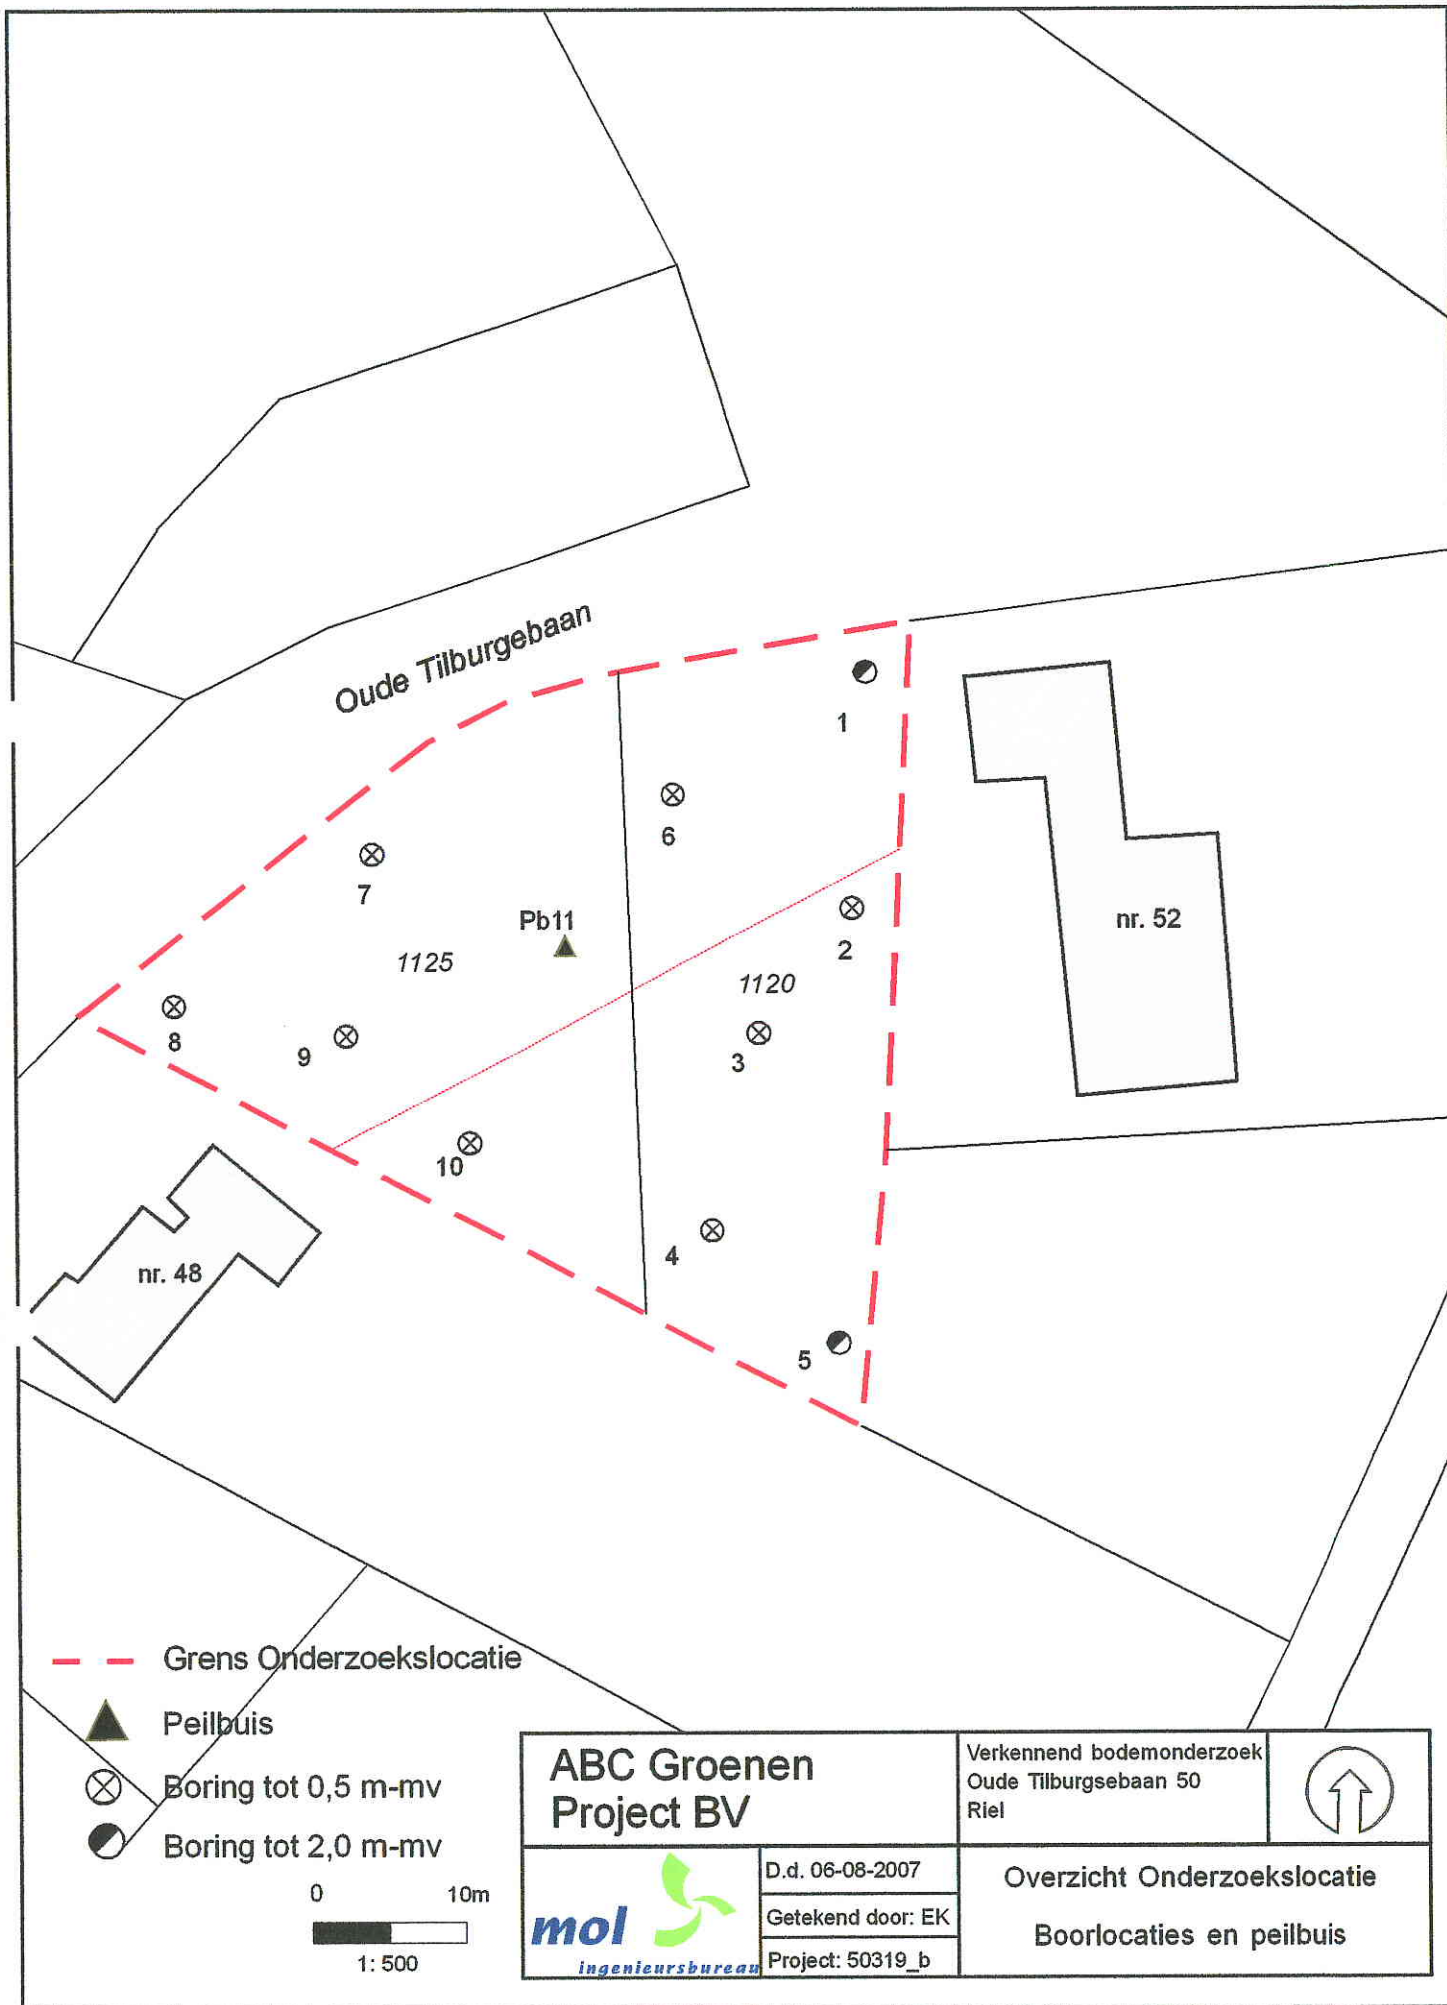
Oude Tilburgebaan

1

6

7

Pb11

1125

2

1120

nr. 52

8

9

3

10

4

nr. 48

5

Grens Onderzoekslocatie

Peilbuis

Boring tot 0,5 m-mv

Boring tot 2,0 m-mv

0 10m

1: 500

ABC Groenen Project BV

Verkennend bodemonderzoek
Oude Tilburgsebaan 50
Riel

mol ingenieursbureau

D.d. 06-08-2007

Getekend door: EK

Project: 50319_b

Overzicht Onderzoekslocatie

Boorlocaties en peilbuis